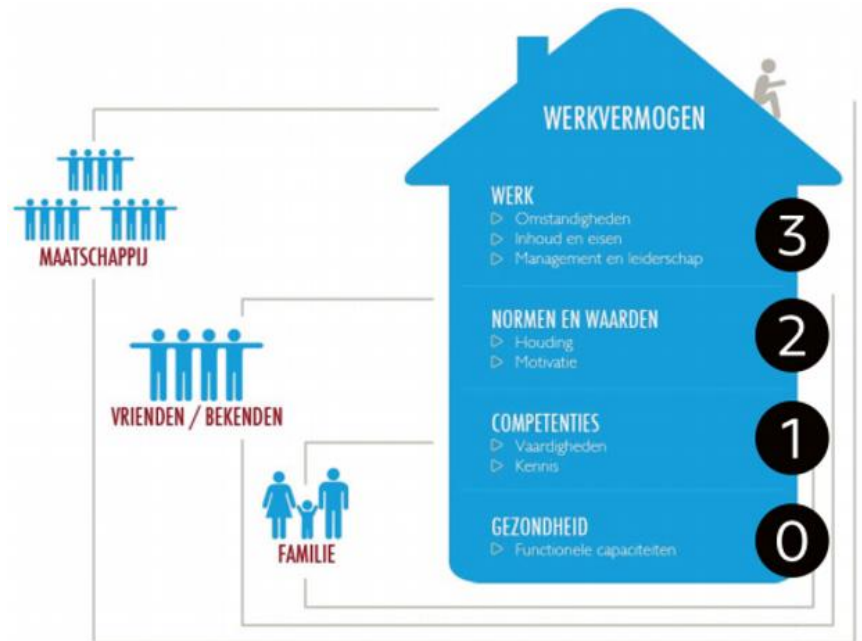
MAATSCHAPPIJ

VRIENDEN / BEKENDEN

FAMILIE

WERKVERMOGEN

WERK
▷ Omstandigheden
▷ Inhoud en eisen
▷ Management en leiderschap

3

NORMEN EN WAARDEN
▷ Houding
▷ Motivatie

2

COMPETENTIES
▷ Vaardigheden
▷ Kennis

1

GEZONDHEID
▷ Functionele capaciteiten

0